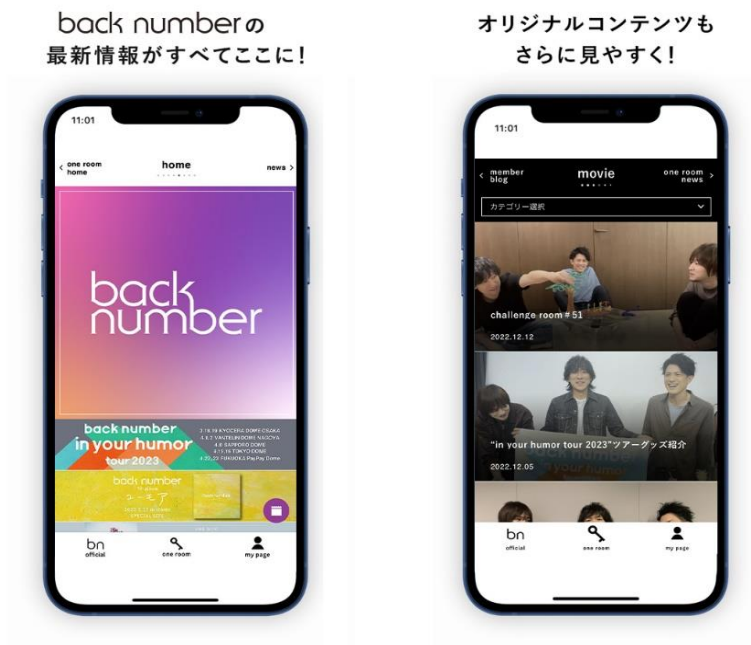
back numberの
最新情報がすべてここに!

11:01

< one room home

home

news >

back number

back number
in your humor
tour 2023

3.18.19 KYOCERA DOME OSAKA
4.8.9 VANTELIN DOME NAGOYA
4.8 SAPPORO DOME
4.11.16 TOKYO DOME
4.29.30 FUKUOKA PayPay Dome

back number
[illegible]

bn
official

one room

my page

オリジナルコンテンツも
さらに見やすく!

11:01

< member blog

movie

one room news >

カテゴリー選択

challenge room＃51

2022.12.12

"in your humor tour 2023"ツアーグッズ紹介

2022.12.05

bn
official

one room

my page